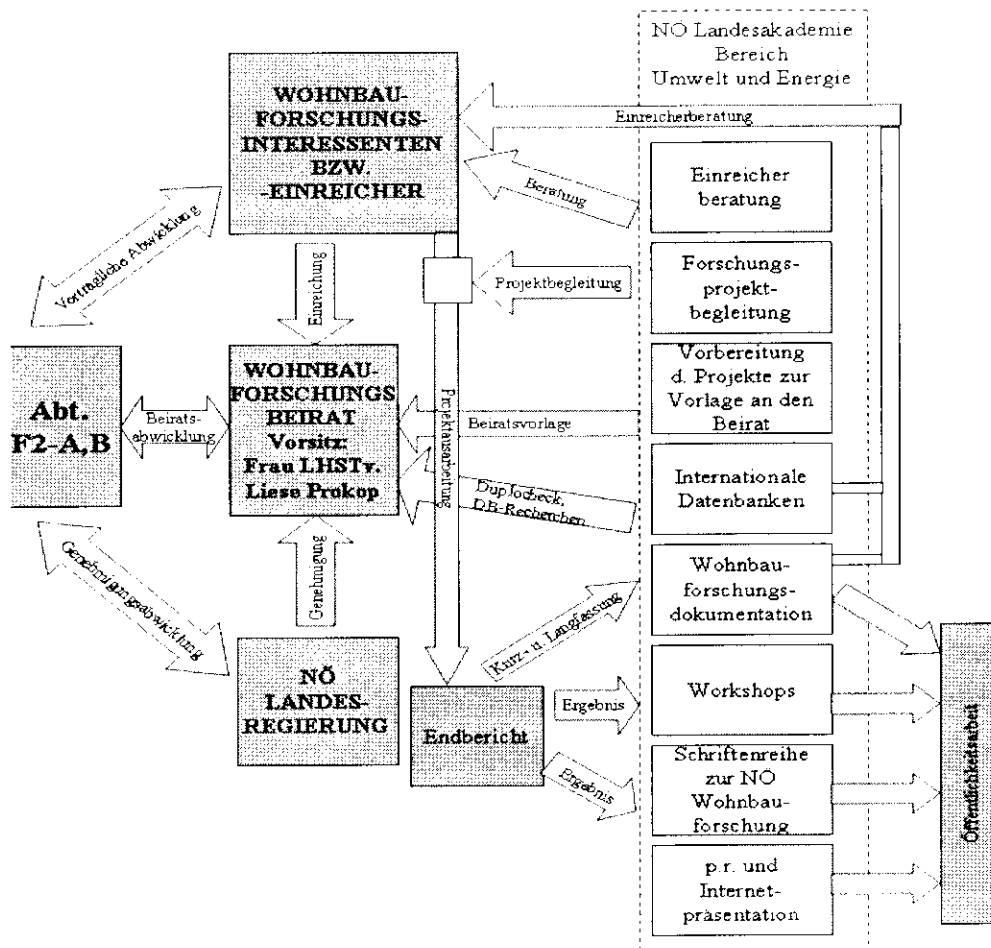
NÖ Landesakademie
Bereich
Umwelt und Energie

WOHNBAU-FORSCHUNGS-INTERESSENTEN BZW. -EINREICHER

Einreicherberatung

Beratung

Einreicher beratung

Vorzügliche Abwicklung

Einreichung

Projektbegleitung

Forschungs-projekt-begleitung

Vorbereitung d. Projekte zur Vorlage an den Beirat

Abt. F2-A,B

Beirats-abwicklung

WOHNBAU-FORSCHUNGS BEIRAT Vorsitz: Frau LHSTv. Liese Prokop

Beiratsvorlage

Projektabwicklung

Duplocheck, DB-Recherchen

Internationale Datenbanken

Genehmigungsabwicklung

Genehmigung

Wohnbau-forschungs-dokumentation

Kurz- u. Langfassung

NÖ LANDES-REGIERUNG

Endbericht

Ergebnis

Workshops

Ergebnis

Schriftenreihe zur NÖ Wohnbau-forschung

p.r. und Internet-präsentation

Öffentlichkeitsarbeit